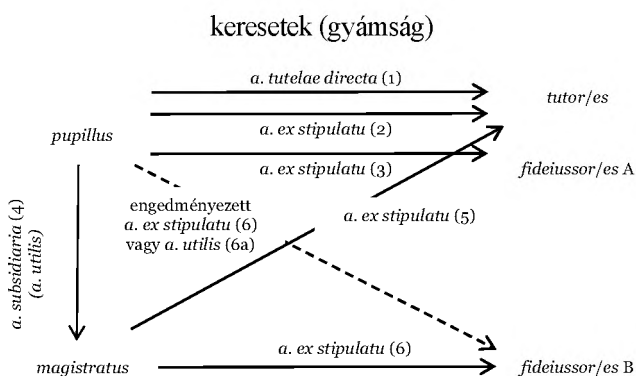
keresetek (gyámság)

pupillus

a. tutelae directa (1)

tutor/es

a. ex stipulatu (2)

a. ex stipulatu (3)

fideiussor/es A

engedményezett
a. ex stipulatu (6)
vagy a. utilis (6a)

a. ex stipulatu (5)

a. subsidiaria (4)
(a. utilis)

magistratus

a. ex stipulatu (6)

fideiussor/es B